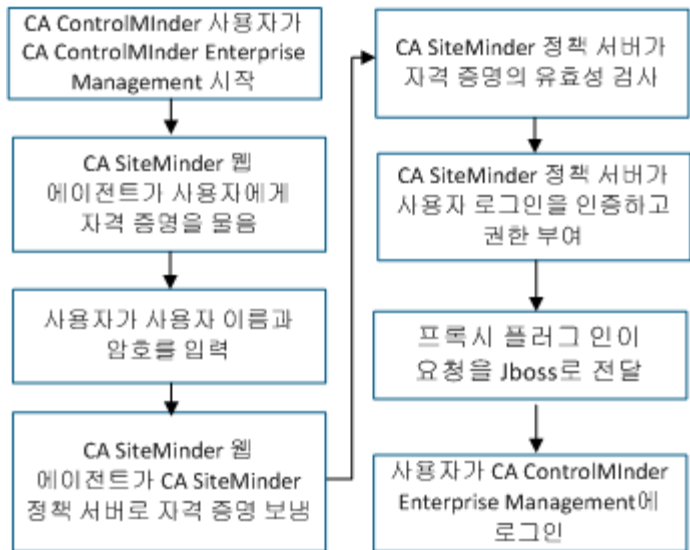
CA ControlMinder 사용자가 CA ControlMinder Enterprise Management 시작

CA SiteMinder 웹 에이전트가 사용자에게 자격 증명을 물음

사용자가 사용자 이름과 암호를 입력

CA SiteMinder 웹 에이전트가 CA SiteMinder 정책 서버로 자격 증명 보냄

CA SiteMinder 정책 서버가 자격 증명의 유효성 검사

CA SiteMinder 정책 서버가 사용자 로그인을 인증하고 권한 부여

프록시 플러그 인이 요청을 Jboss로 전달

사용자가 CA ControlMinder Enterprise Management에 로그인